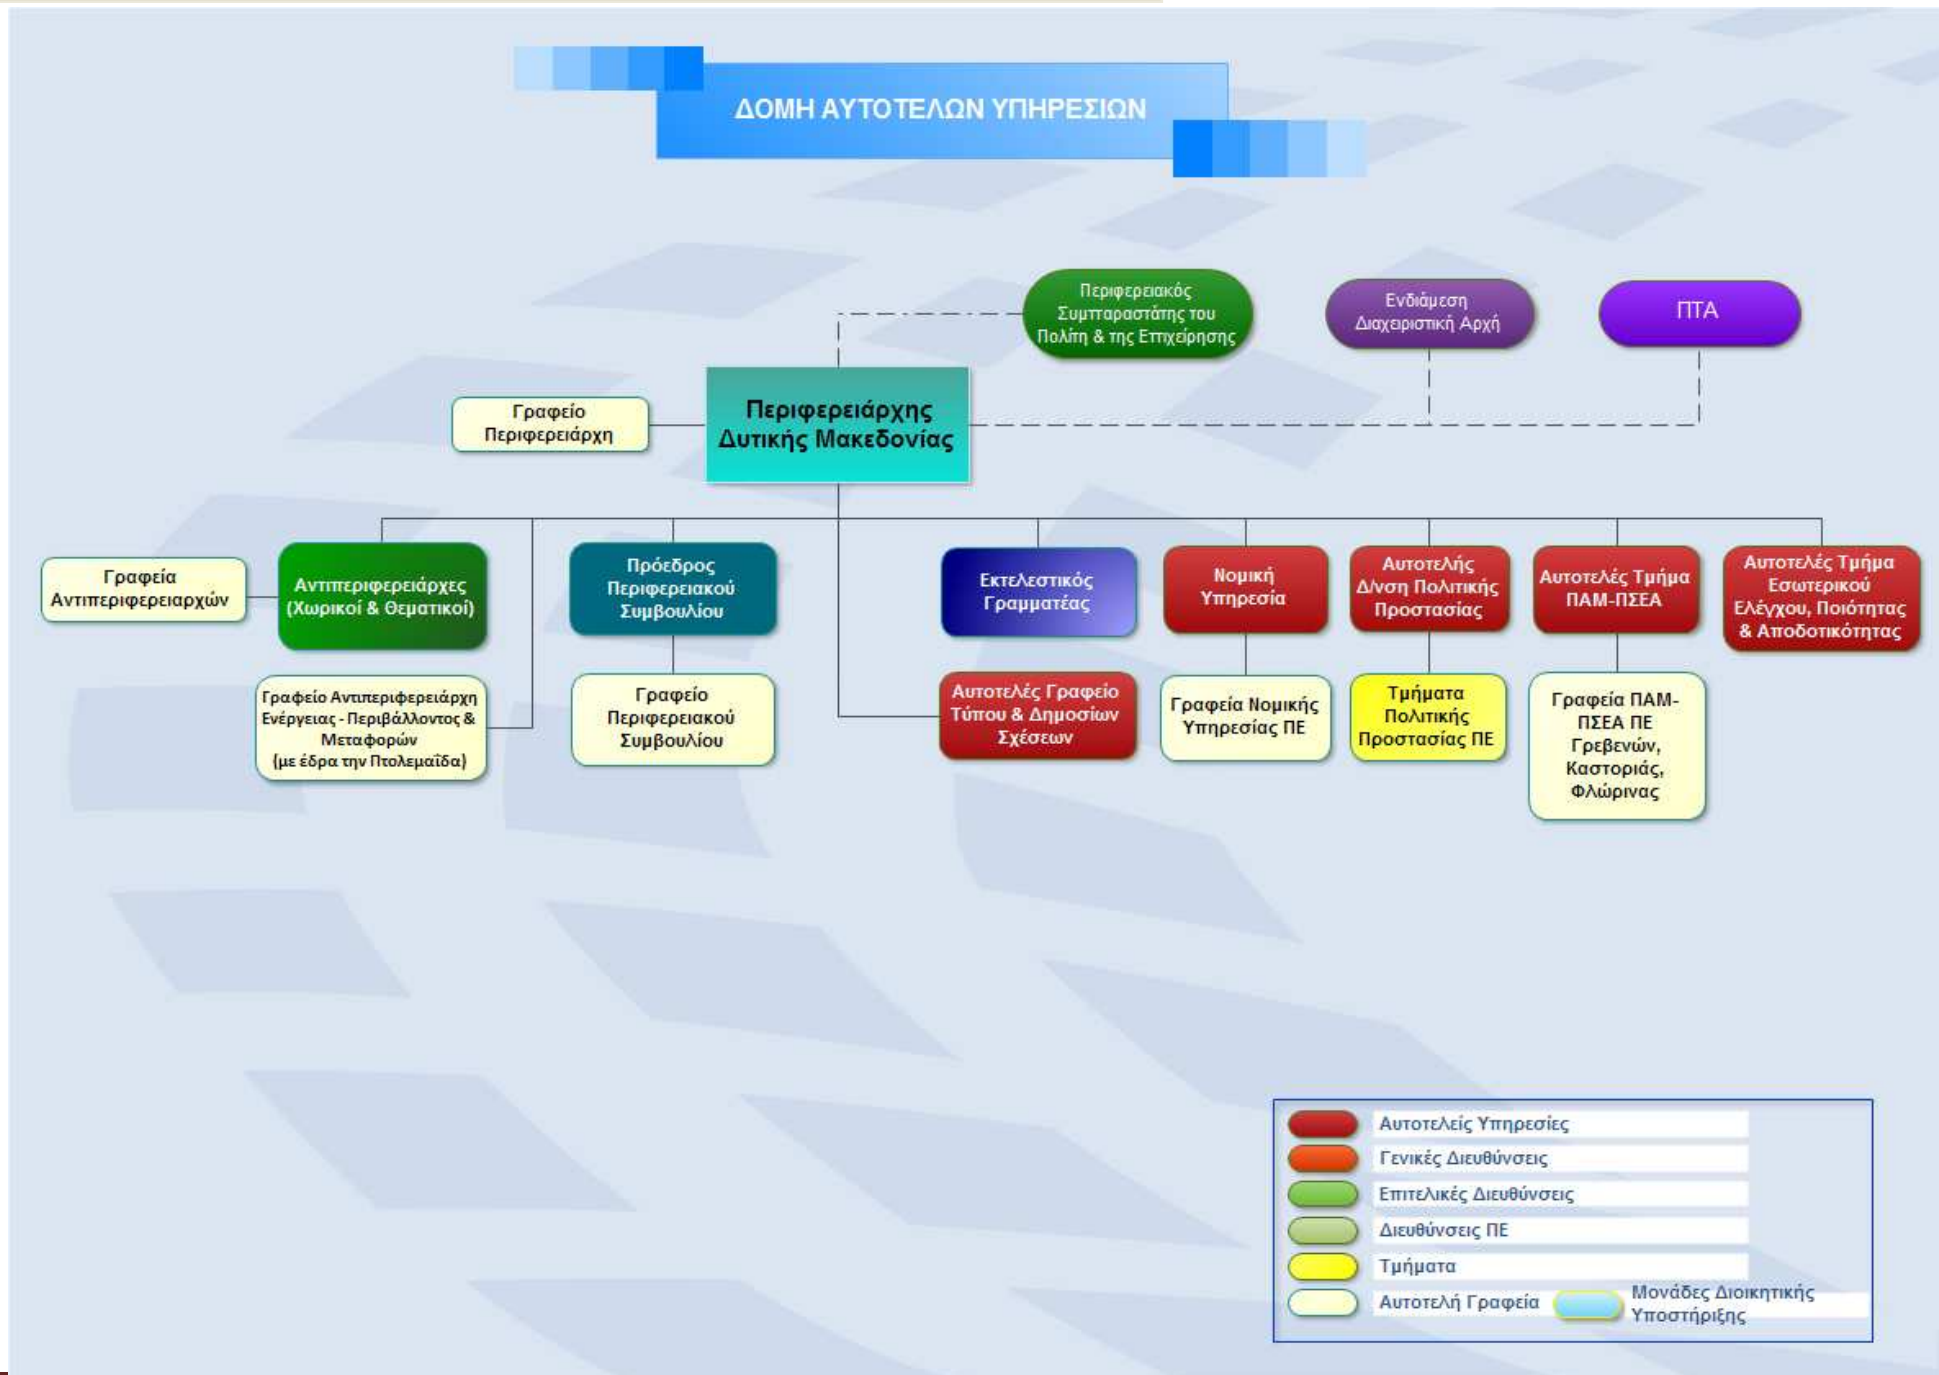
ΔΟΜΗ ΑΥΤΟΤΕΛΩΝ ΥΠΗΡΕΣΙΩΝ

Περιφερειακός Συμπαραστάτης του Πολίτη & της Επιχείρησης

Ενδιάμεση Διαχειριστική Αρχή

ΠΤΑ

Γραφείο Περιφερειάρχη

Περιφερειάρχης Δυτικής Μακεδονίας

Γραφεία Αντιπεριφερειαρχών

Αντιπεριφερειάρχες (Χωρικοί & Θεματικοί)

Πρόεδρος Περιφερειακού Συμβουλίου

Εκτελεστικός Γραμματέας

Νομική Υπηρεσία

Αυτοτελής Δ/νση Πολιτικής Προστασίας

Αυτοτελές Τμήμα ΠΑΜ-ΠΣΕΑ

Αυτοτελές Τμήμα Εσωτερικού Ελέγχου, Ποιότητας & Αποδοτικότητας

Γραφείο Αντιπεριφερειάρχη Ενέργειας - Περιβάλλοντος & Μεταφορών (με έδρα την Πτολεμαΐδα)

Γραφείο Περιφερειακού Συμβουλίου

Αυτοτελές Γραφείο Τύπου & Δημοσίων Σχέσεων

Γραφεία Νομικής Υπηρεσίας ΠΕ

Τμήματα Πολιτικής Προστασίας ΠΕ

Γραφεία ΠΑΜ-ΠΣΕΑ ΠΕ Γρεβενών, Καστοριάς, Φλώρινας

Αυτοτελείς Υπηρεσίες
Γενικές Διευθύνσεις
Επιτελικές Διευθύνσεις
Διευθύνσεις ΠΕ
Τμήματα
Αυτοτελή Γραφεία
Μονάδες Διοικητικής Υποστήριξης